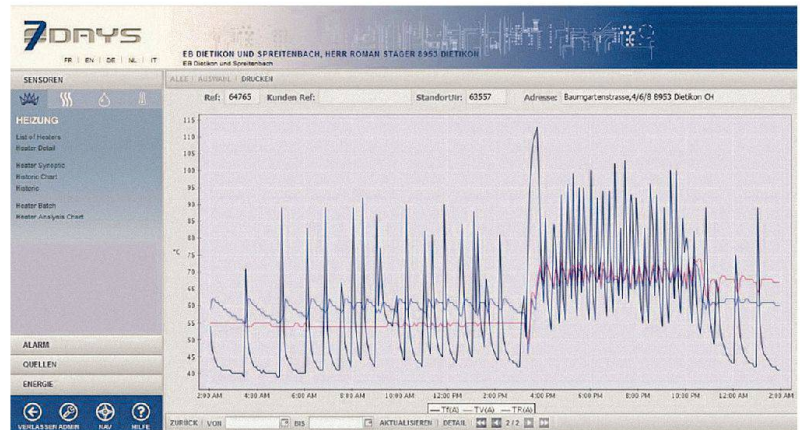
7DAYS
FR | EN | DE | NL | IT

EB DIETIKON UND SPREITENBACH, HERR ROMAN STAGER 8953 DIETIKON
EB Dietikon und Spreitenbach

SENSOREN

HEIZUNG

List of Heaters
Heater Detail

Heater Synoptic
Historic Chart
Historic

Heater Batch
Heater Analysis Chart

ALARM
QUELLEN
ENERGIE

VERLASSEN ADMIN NAV HILFE

ALLE | AUSWAHL | DRUCKEN

Ref: 64765 Kunden Ref: StandortNr: 63557 Adresse: Baumgartenstrasse,4/6/8 8953 Dietikon CH

115
110
105
100
95
90
85
80
°C 75
70
65
60
55
50
45
40

2:00 AM 4:00 AM 6:00 AM 8:00 AM 10:00 AM 12:00 PM 2:00 PM 4:00 PM 6:00 PM 8:00 PM 10:00 PM 12:00 AM 2:00 AM

— TF(A) — TV(A) — TR(A)

ZURÜCK | VON BIS AKTUALISIEREN | DETAIL 2/2